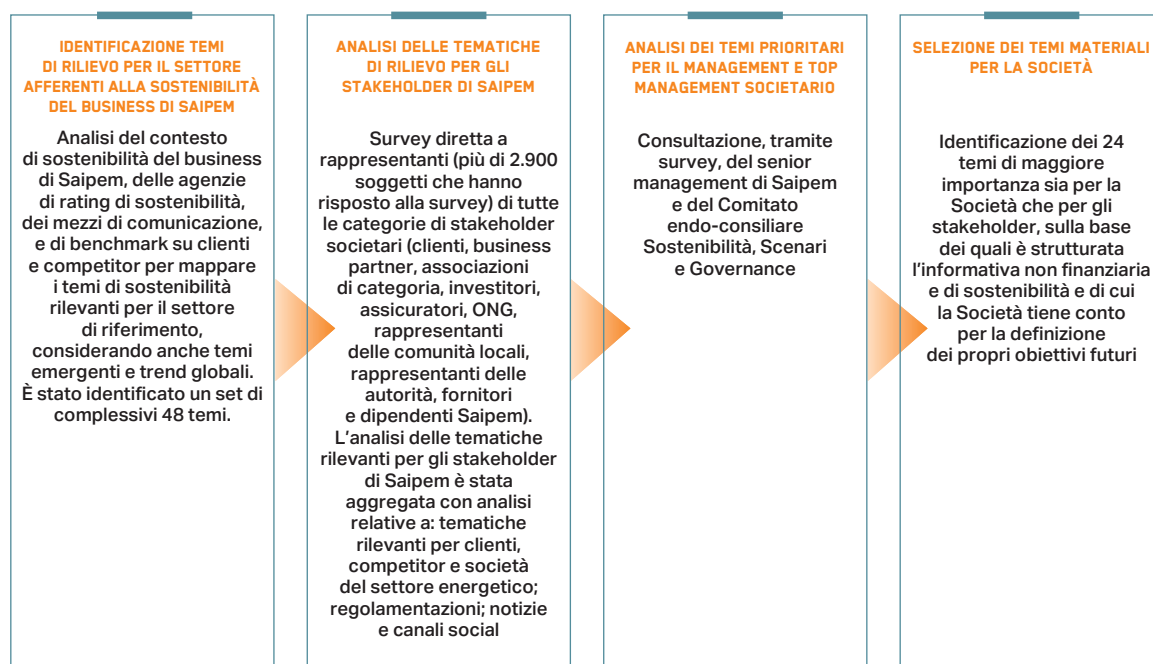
IDENTIFICAZIONE TEMI DI RILIEVO PER IL SETTORE AFFERENTI ALLA SOSTENIBILITÀ DEL BUSINESS DI SAIPEM

Analisi del contesto di sostenibilità del business di Saipem, delle agenzie di rating di sostenibilità, dei mezzi di comunicazione, e di benchmark su clienti e competitor per mappare i temi di sostenibilità rilevanti per il settore di riferimento, considerando anche temi emergenti e trend globali. È stato identificato un set di complessivi 48 temi.

ANALISI DELLE TEMATICHE DI RILIEVO PER GLI STAKEHOLDER DI SAIPEM

Survey diretta a rappresentanti (più di 2.900 soggetti che hanno risposto alla survey) di tutte le categorie di stakeholder societari (clienti, business partner, associazioni di categoria, investitori, assicuratori, ONG, rappresentanti delle comunità locali, rappresentanti delle autorità, fornitori e dipendenti Saipem). L'analisi delle tematiche rilevanti per gli stakeholder di Saipem è stata aggregata con analisi relative a: tematiche rilevanti per clienti, competitor e società del settore energetico; regolamentazioni; notizie e canali social

ANALISI DEI TEMI PRIORITARI PER IL MANAGEMENT E TOP MANAGEMENT SOCIETARIO

Consultazione, tramite survey, del senior management di Saipem e del Comitato endo-consiliare Sostenibilità, Scenari e Governance

SELEZIONE DEI TEMI MATERIALI PER LA SOCIETÀ

Identificazione dei 24 temi di maggiore importanza sia per la Società che per gli stakeholder, sulla base dei quali è strutturata l'informativa non finanziaria e di sostenibilità e di cui la Società tiene conto per la definizione dei propri obiettivi futuri